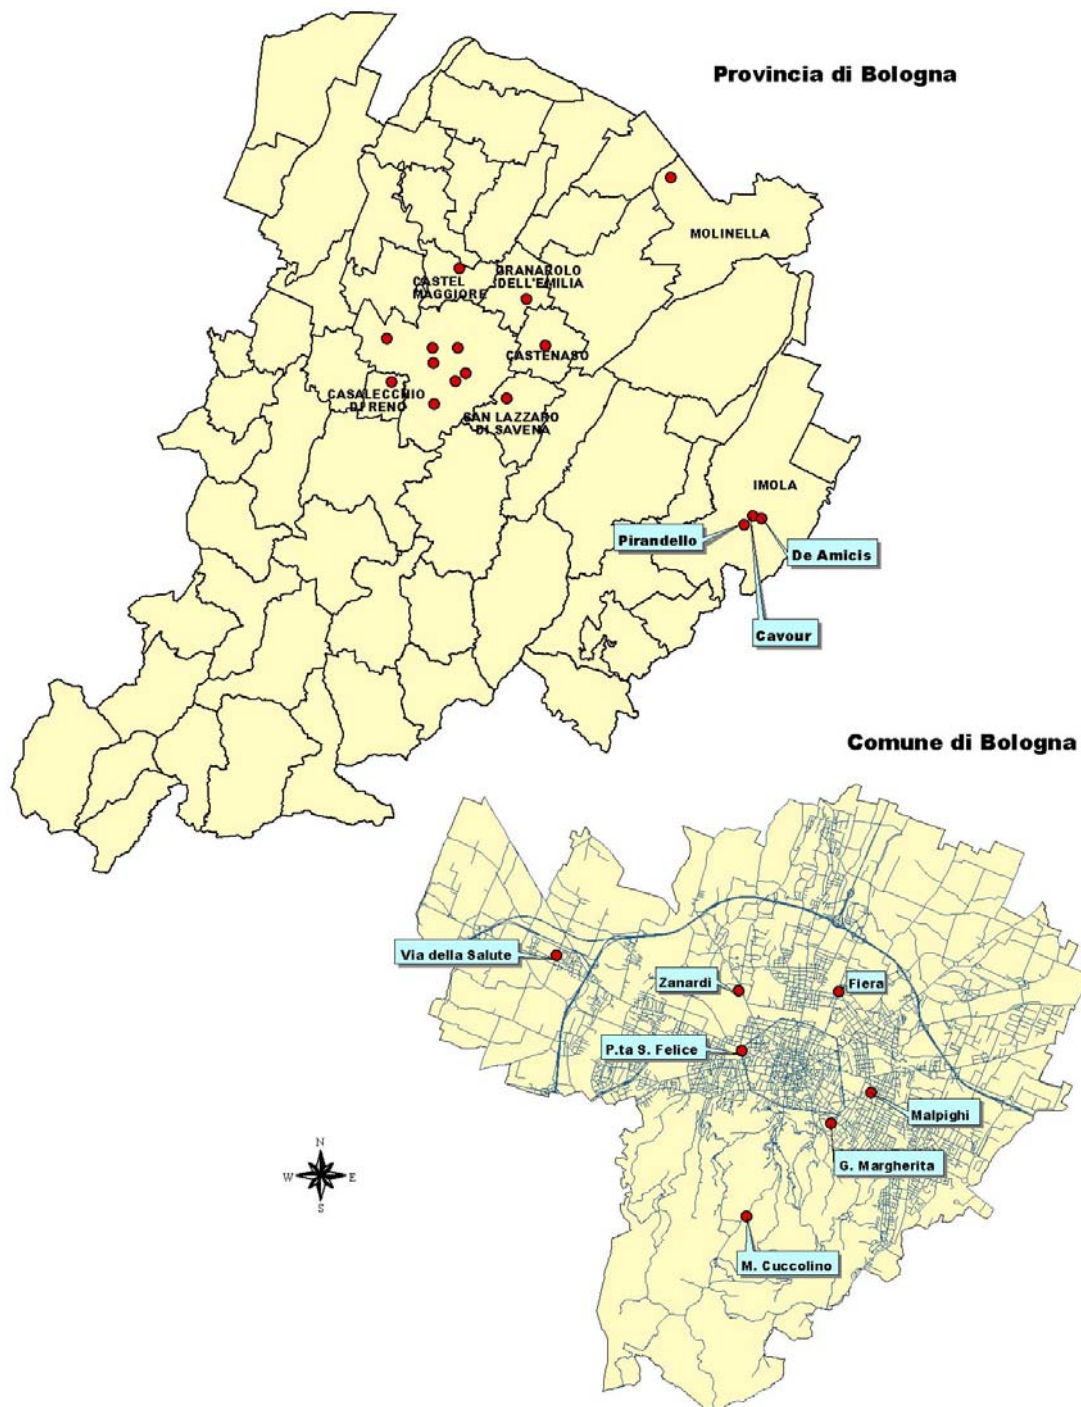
Provincia di Bologna

MOLINELLA

CASTEL MAGGIORE

GRANAROLO DELL'EMILIA

CASTENASO

CASALECCHIO DI RENO

SAN LAZZARO DI SAVENA

IMOLA

Pirandello

De Amicis

Cavour

Comune di Bologna

Via della Salute

Zanardi

Fiera

P.ta S. Felice

Malpighi

G. Margherita

M. Cuccolino

N
W E
S